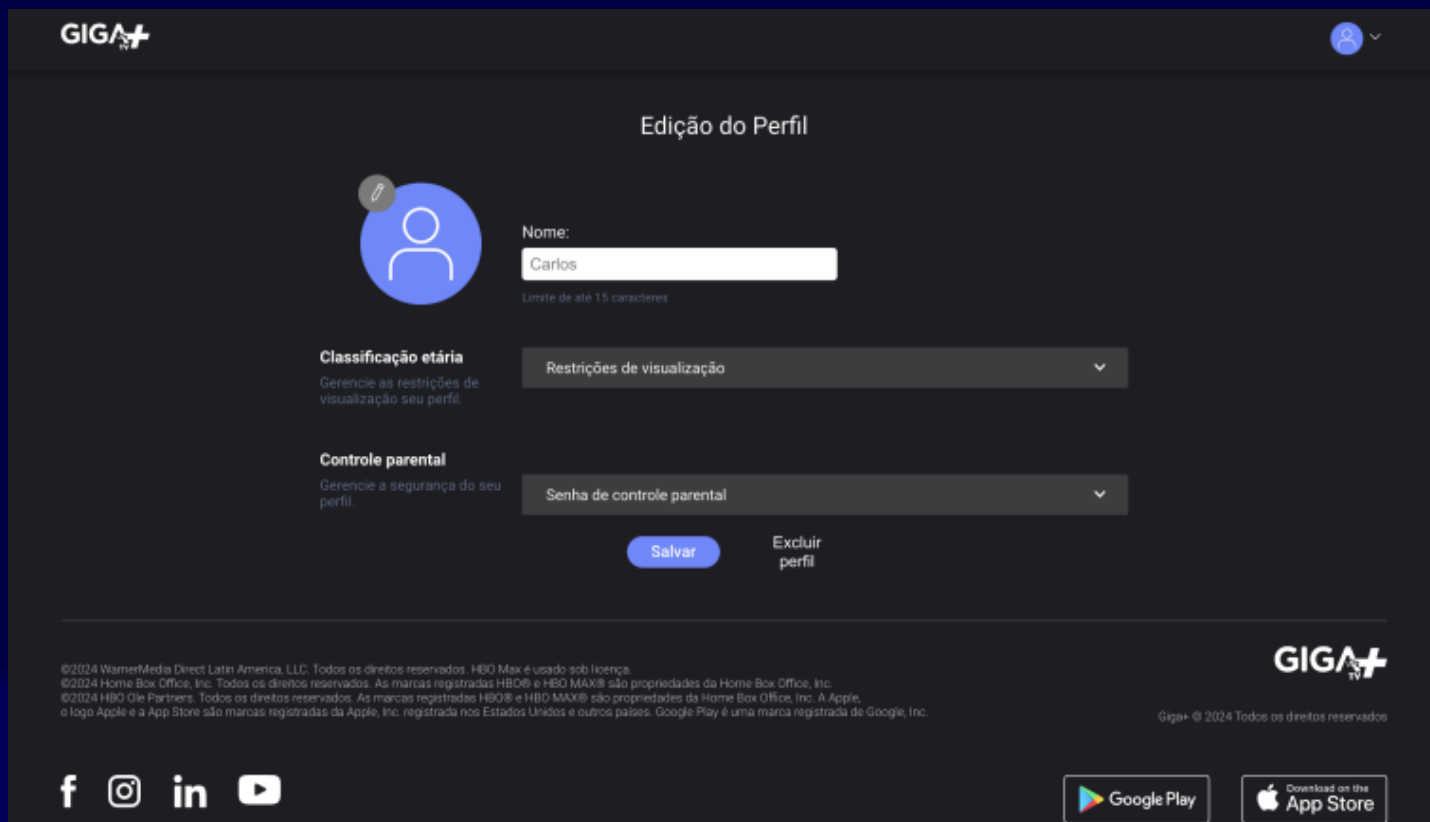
GIGA+ TV

Edição do Perfil

Nome:

Carlos

Limite de até 15 caracteres

Classificação etária

Gerencie as restrições de visualização seu perfil.

Restrições de visualização

Controle parental

Gerencie a segurança do seu perfil.

Senha de controle parental

Salvar

Excluir perfil

©2024 WarnerMedia Direct Latin America, LLC. Todos os direitos reservados. HBO Max é usado sob licença.
©2024 Home Box Office, Inc. Todos os direitos reservados. As marcas registradas HBO® e HBO MAX® são propriedades da Home Box Office, Inc.
©2024 HBO Ole Partners. Todos os direitos reservados. As marcas registradas HBO® e HBO MAX® são propriedades da Home Box Office, Inc. A Apple, o logo Apple e a App Store são marcas registradas da Apple, Inc. registrada nos Estados Unidos e outros países. Google Play é uma marca registrada de Google, Inc.

GIGA+ TV

Giga+ © 2024 Todos os direitos reservados

Google Play

Download on the App Store